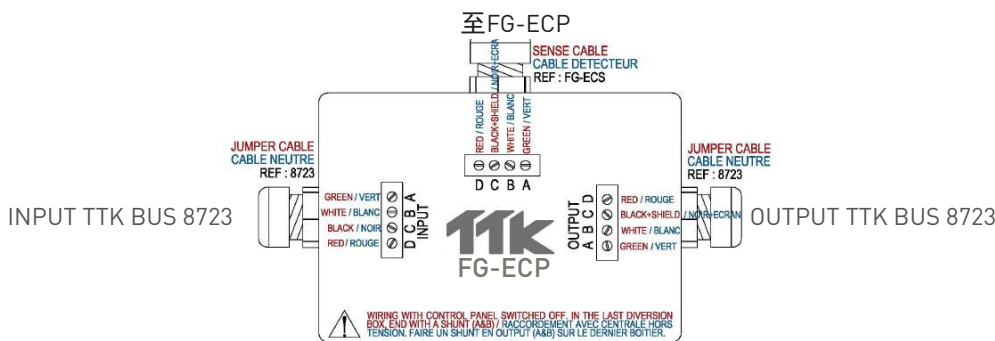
至FG-ECP

SENSE CABLE
CABLE DETECTEUR
REF : FG-ECS

/ NOIR+ECRA

RED / ROUGE
BLACK+SHIELD
WHITE / BLANC
GREEN / VERT

D C B A

JUMPER CABLE
CABLE NEUTRE
REF : 8723

INPUT TTK BUS 8723

GREEN / VERT
WHITE / BLANC
BLACK / NOIR
RED / ROUGE

D C B A
INPUT

TTK
FG-ECP

OUTPUT
A B C D

RED / ROUGE
BLACK+SHIELD / NOIR+ECRAN
WHITE / BLANC
GREEN / VERT

JUMPER CABLE
CABLE NEUTRE
REF : 8723

OUTPUT TTK BUS 8723

WIRING WITH CONTROL PANEL SWITCHED OFF. IN THE LAST DIVERSION BOX, END WITH A SHUNT (A&B) / RACCORDEMENT AVEC CENTRALE HORS TENSION. FAIRE UN SHUNT EN OUTPUT (A&B) SUR LE DERNIER BOITIER.